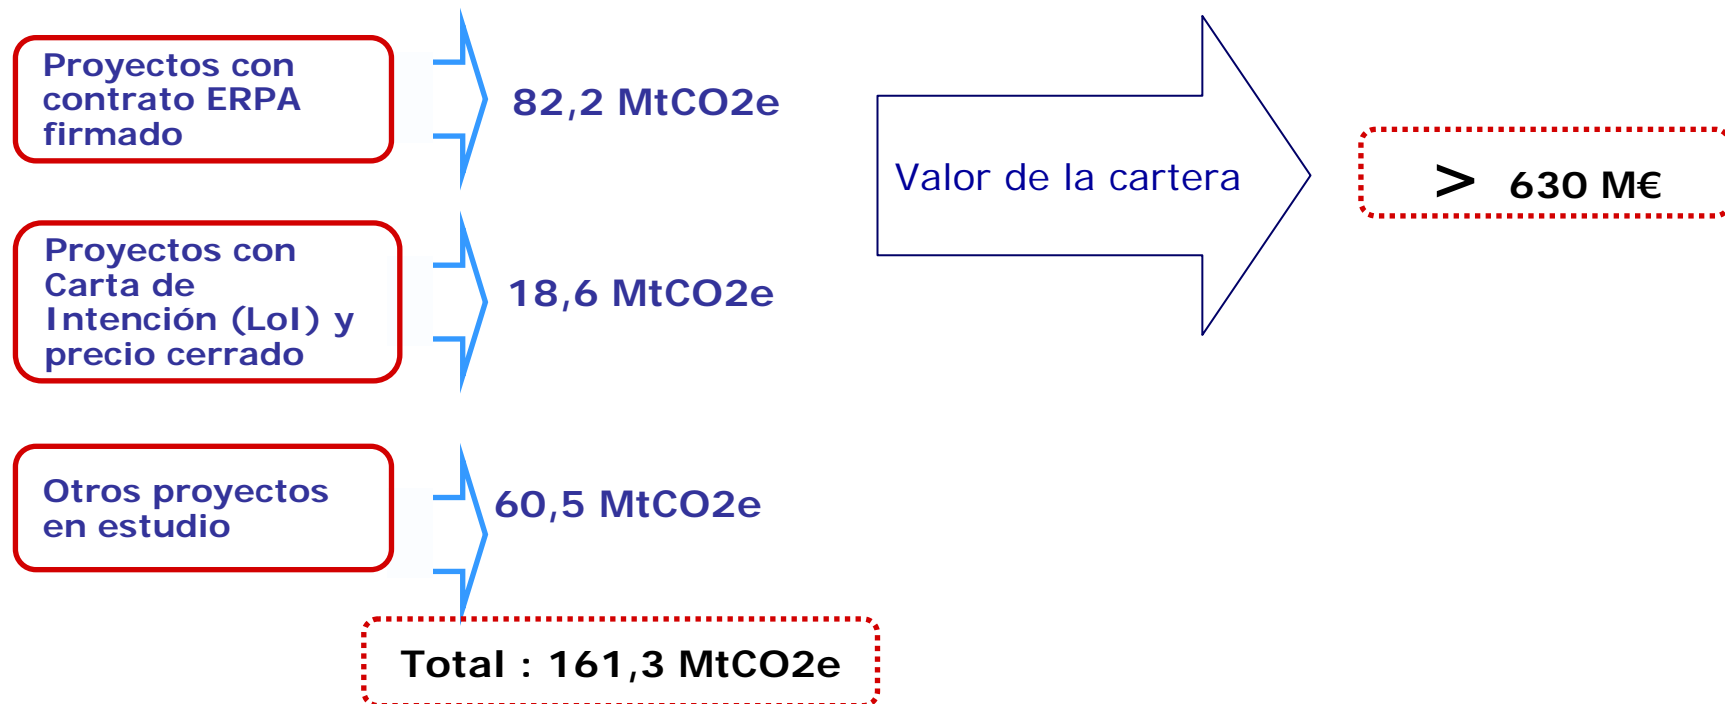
Proyectos con contrato ERPA firmado

82,2 MtCO2e

Proyectos con Carta de Intención (LoI) y precio cerrado

18,6 MtCO2e

Otros proyectos en estudio

60,5 MtCO2e

Total : 161,3 MtCO2e

Valor de la cartera

> 630 M€